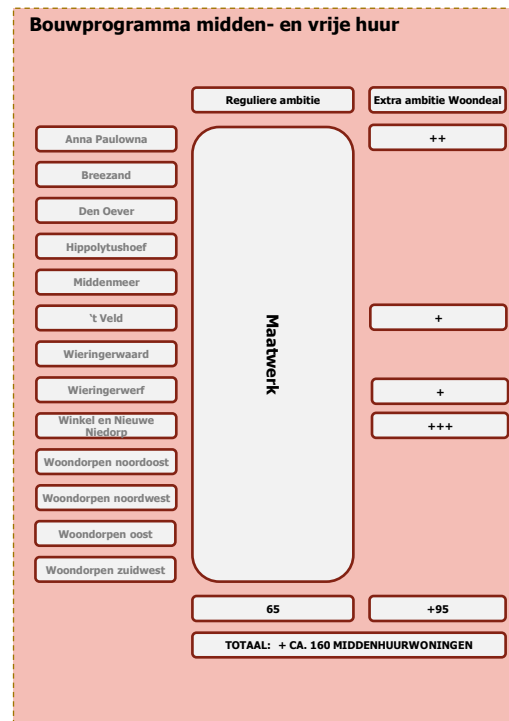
Bouwprogramma midden- en vrije huur

Reguliere ambitie

Extra ambitie Woondeal

Anna Paulowna

++

Breezand

Den Oever

Hippolytushoef

Middenmeer

't Veld

+

Wieringerwaard

Wieringerwerf

+

Winkel en Nieuwe Niedorp

+++

Woondorpen noordoost

Woondorpen noordwest

Woondorpen oost

Woondorpen zuidwest

Maatwerk

65

+95

TOTAAL: + CA. 160 MIDDENHUURWONINGEN